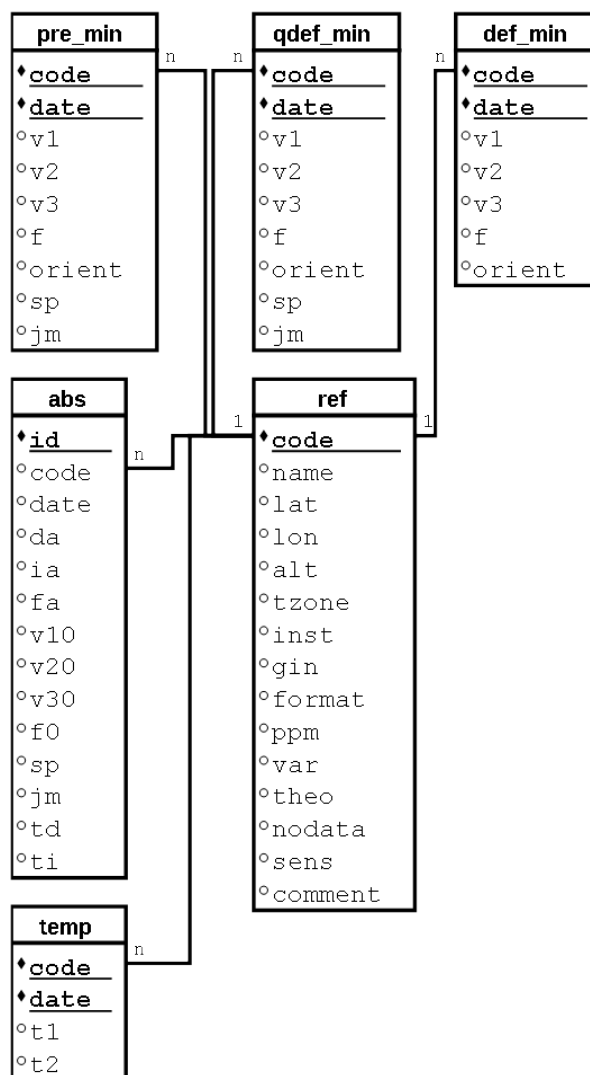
pre_min
♦code
♦date
°v1
°v2
°v3
°f
°orient
°sp
°jm

n

n

qdef_min
♦code
♦date
°v1
°v2
°v3
°f
°orient
°sp
°jm

n

def_min
♦code
♦date
°v1
°v2
°v3
°f
°orient

abs
♦id
°code
°date
°da
°ia
°fa
°v10
°v20
°v30
°f0
°sp
°jm
°td
°ti

n

1

ref
♦code
°name
°lat
°lon
°alt
°tzone
°inst
°gin
°format
°ppm
°var
°theo
°nodata
°sens
°comment

1

temp
♦code
♦date
°t1
°t2

n